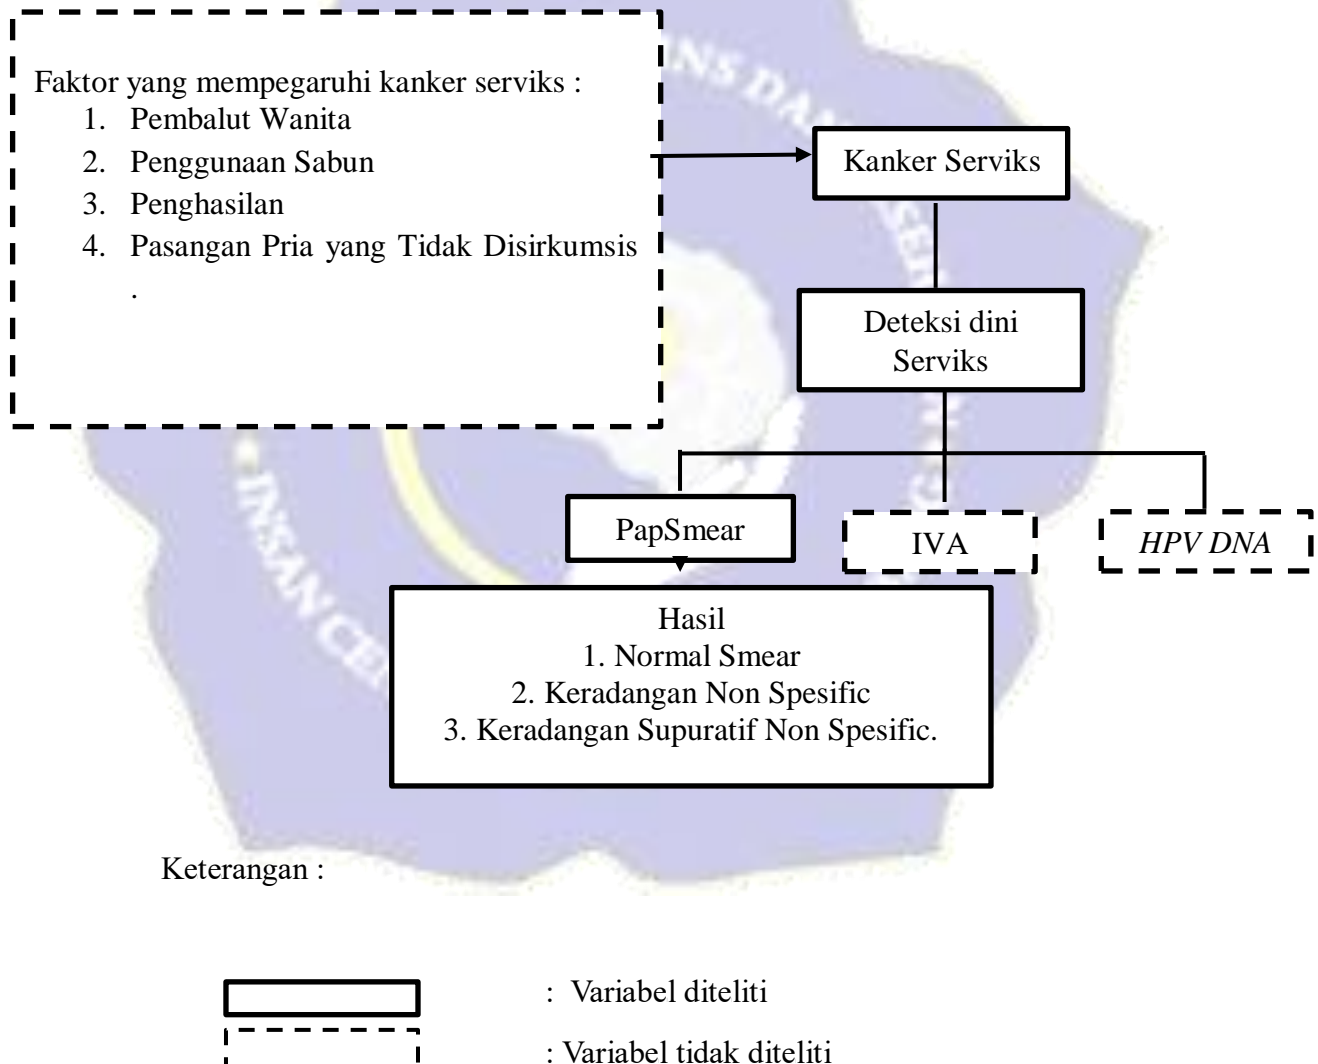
Faktor yang mempegaruhi kanker serviks :
1. Pembalut Wanita
2. Penggunaan Sabun
3. Penghasilan
4. Pasangan Pria yang Tidak Disirkumsis
.

Kanker Serviks

Deteksi dini Serviks

PapSmear

IVA

*HPV DNA*

Hasil
1. Normal Smear
2. Keradangan Non Spesific
3. Keradangan Supuratif Non Spesific.

Keterangan :

: Variabel diteliti

: Variabel tidak diteliti